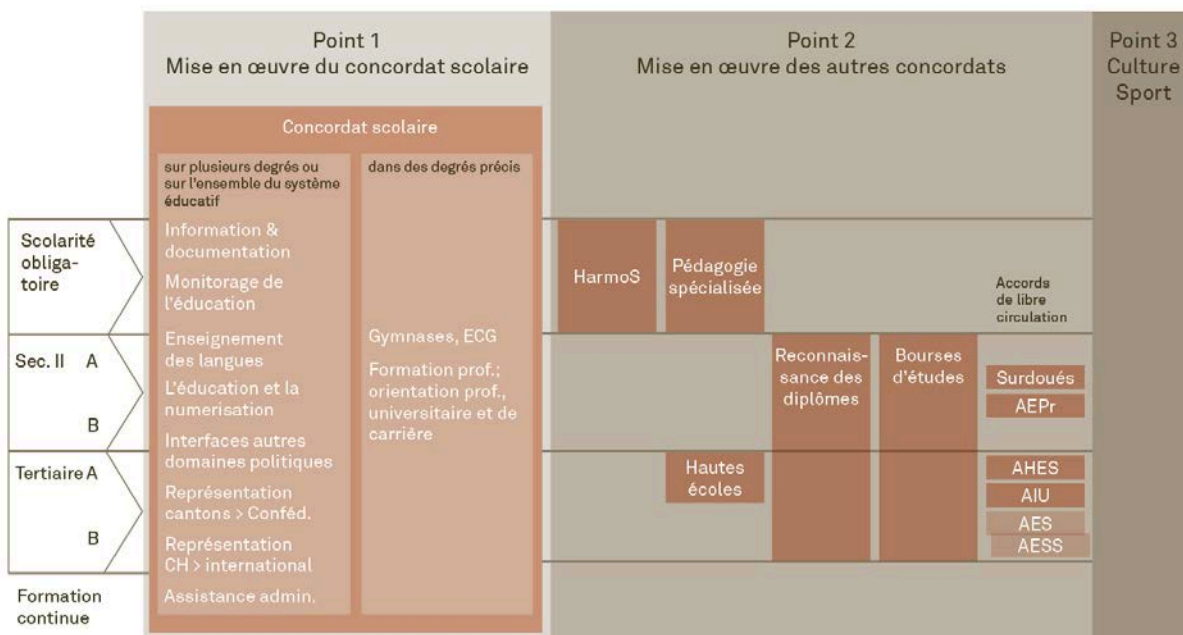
Point 1
Mise en œuvre du concordat scolaire

Point 2
Mise en œuvre des autres concordats

Point 3
Culture
Sport

Concordat scolaire

sur plusieurs degrés ou sur l'ensemble du système éducatif

Information & documentation

Monitorage de l'éducation

Enseignement des langues

L'éducation et la numerisation

Interfaces autres domaines politiques

Représentation cantons > Conféd.

Représentation CH > international

Assistance admin.

dans des degrés précis

Gymnases, ECG

Formation prof.; orientation prof., universitaire et de carrière

Scolarité obligatoire

Sec. II A

B

Tertiaire A

B

Formation continue

HarmoS

Pédagogie spécialisée

Accords de libre circulation

Reconnaissance des diplômes

Bourses d'études

Surdoués

AEPr

Hautes écoles

AHES

AIU

AES

AESS